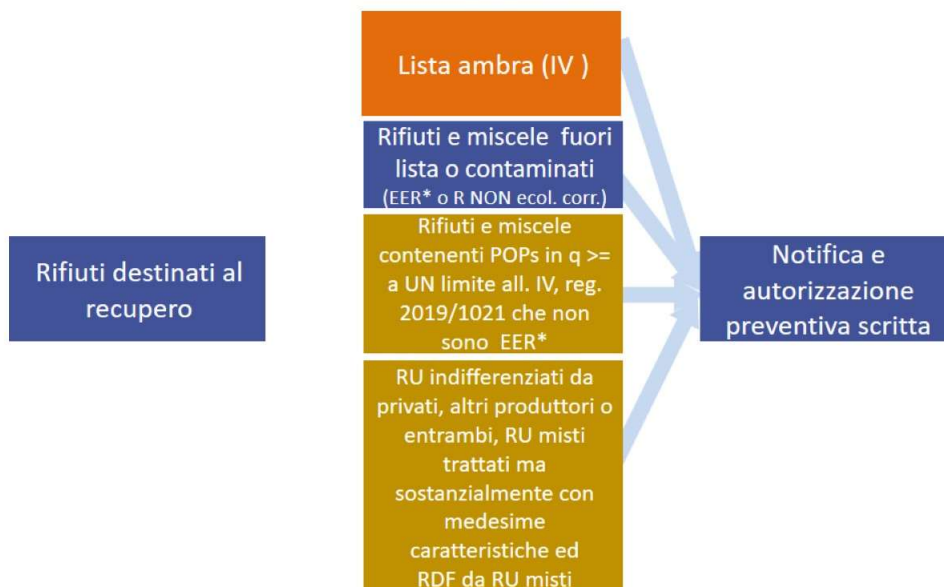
Rifiuti destinati al recupero

Lista ambra (IV )

Rifiuti e miscele fuori lista o contaminati (EER* o R NON ecol. corr.)

Rifiuti e miscele contenenti POPs in q >= a UN limite all. IV, reg. 2019/1021 che non sono EER*

RU indifferenziati da privati, altri produttori o entrambi, RU misti trattati ma sostanzialmente con medesime caratteristiche ed RDF da RU misti

Notifica e autorizzazione preventiva scritta